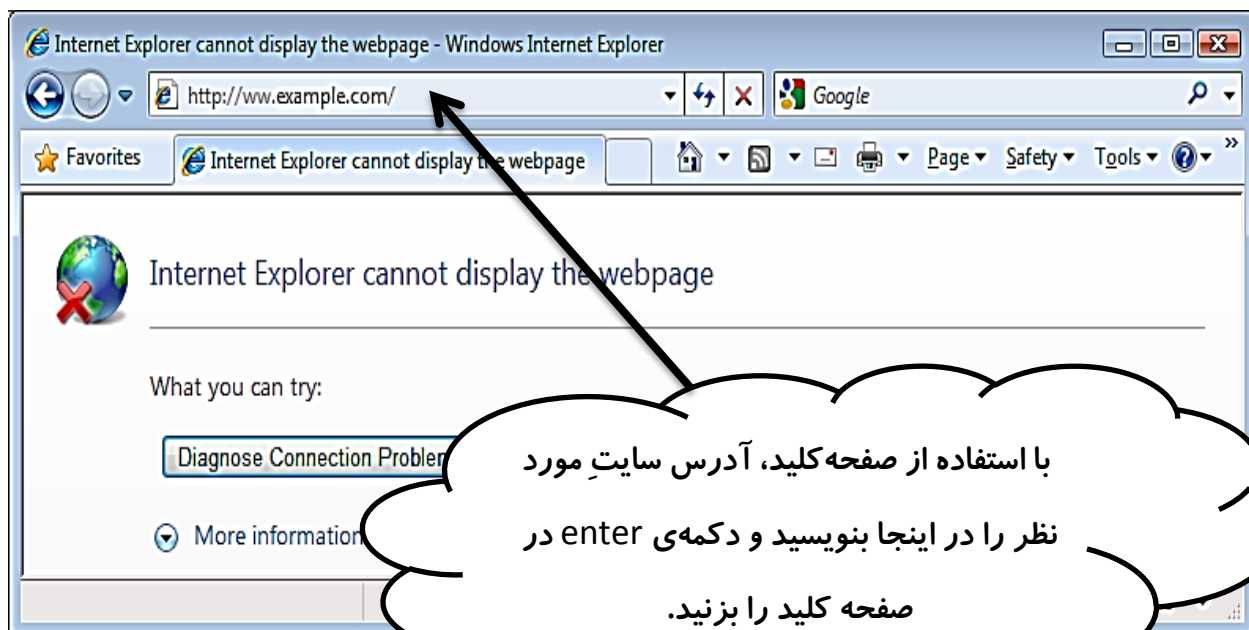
Internet Explorer cannot display the webpage - Windows Internet Explorer

http://ww.example.com/

Google

Favorites

Internet Explorer cannot display the webpage

Page ▾ Safety ▾ Tools ▾

Internet Explorer cannot display the webpage

What you can try:

Diagnose Connection Problem

More information

با استفاده از صفحه‌کلید، آدرس سایتِ مورد نظر را در اینجا بنویسید و دکمه‌ی enter در صفحه کلید را بزنید.